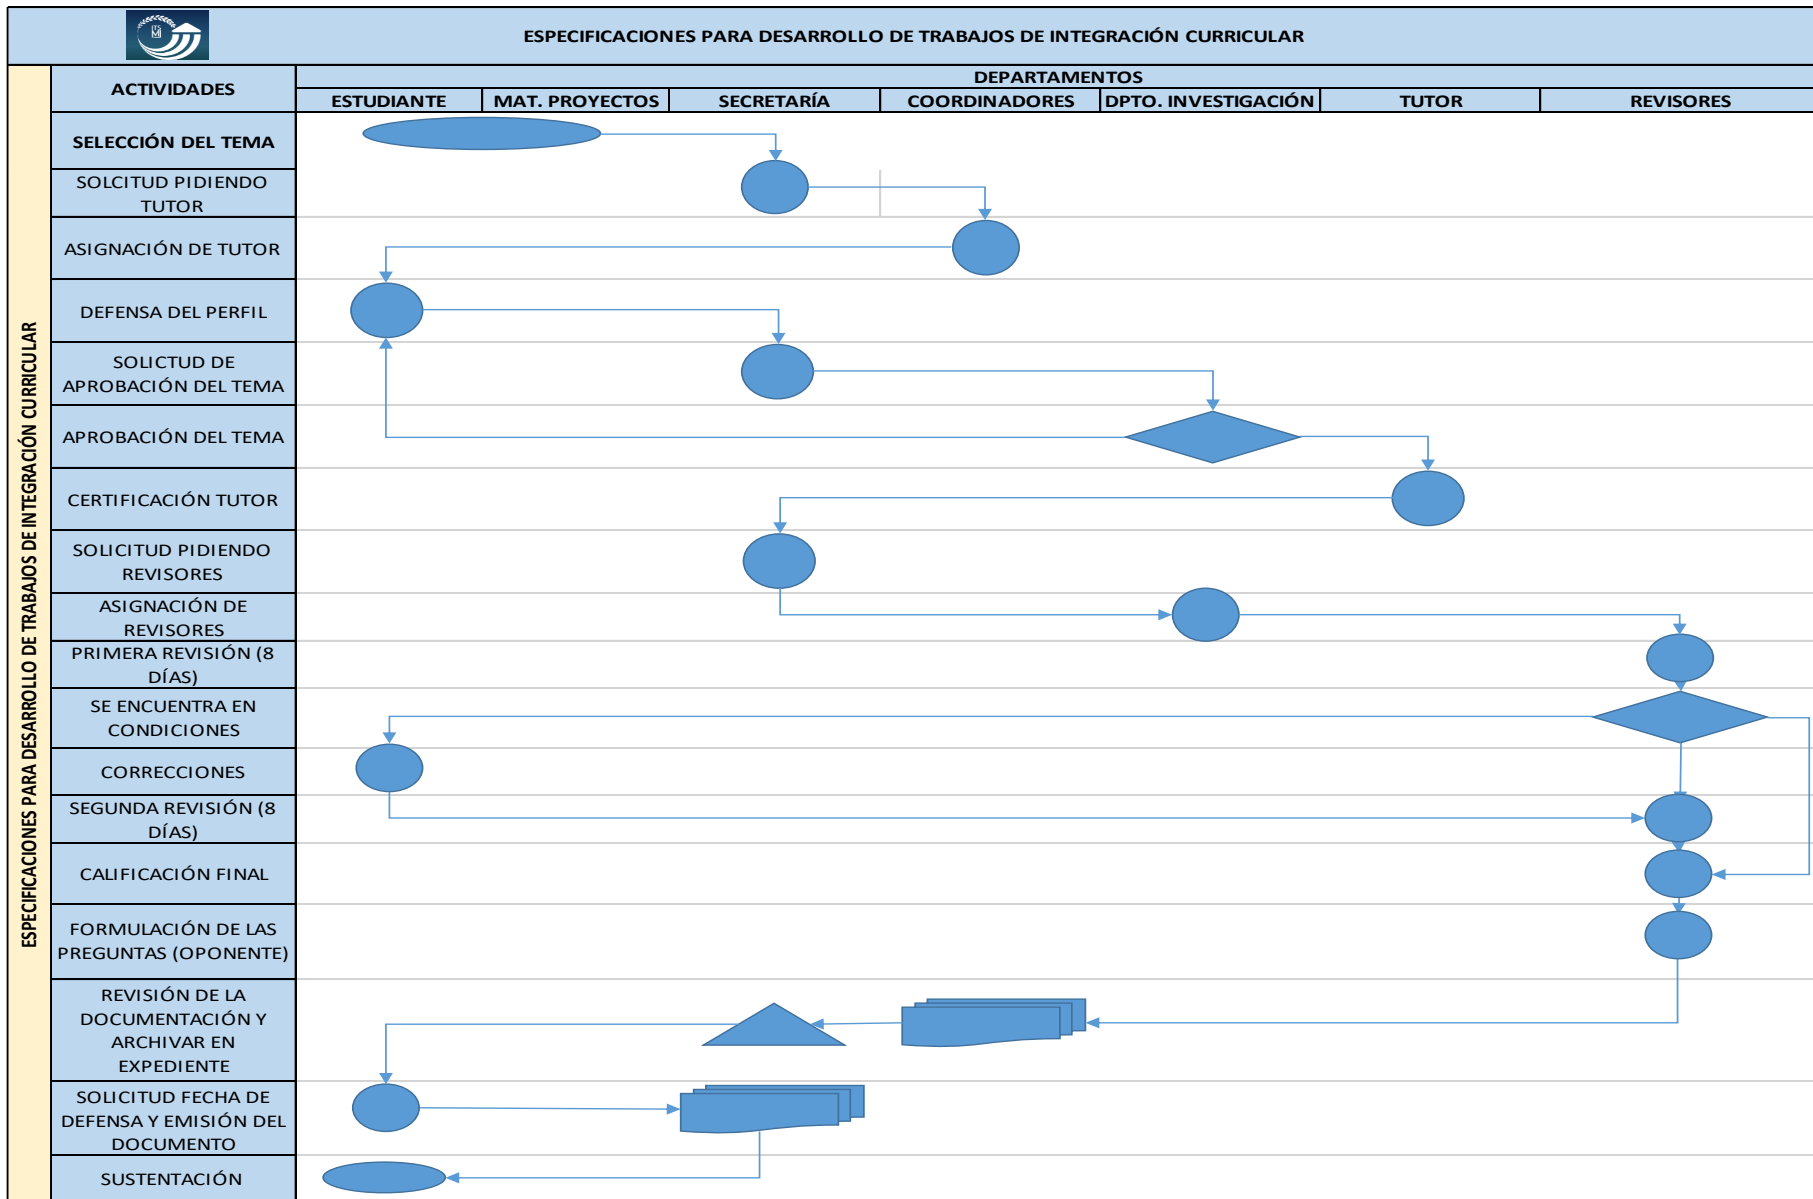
ESPECIFICACIONES PARA DESARROLLO DE TRABAJOS DE INTEGRACIÓN CURRICULAR

ESPECIFICACIONES PARA DESARROLLO DE TRABAJOS DE INTEGRACIÓN CURRICULAR

| ACTIVIDADES | DEPARTAMENTOS |
|---|---|
| | ESTUDIANTE | MAT. PROYECTOS | SECRETARÍA | COORDINADORES | DPTO. INVESTIGACIÓN | TUTOR | REVISORES |

SELECCIÓN DEL TEMA
SOLCITUD PIDIENDO TUTOR
ASIGNACIÓN DE TUTOR
DEFENSA DEL PERFIL
SOLICTUD DE APROBACIÓN DEL TEMA
APROBACIÓN DEL TEMA
CERTIFICACIÓN TUTOR
SOLICITUD PIDIENDO REVISORES
ASIGNACIÓN DE REVISORES
PRIMERA REVISIÓN (8 DÍAS)
SE ENCUENTRA EN CONDICIONES
CORRECCIONES
SEGUNDA REVISIÓN (8 DÍAS)
CALIFICACIÓN FINAL
FORMULACIÓN DE LAS PREGUNTAS (OPONENTE)
REVISIÓN DE LA DOCUMENTACIÓN Y ARCHIVAR EN EXPEDIENTE
SOLICITUD FECHA DE DEFENSA Y EMISIÓN DEL DOCUMENTO
SUSTENTACIÓN